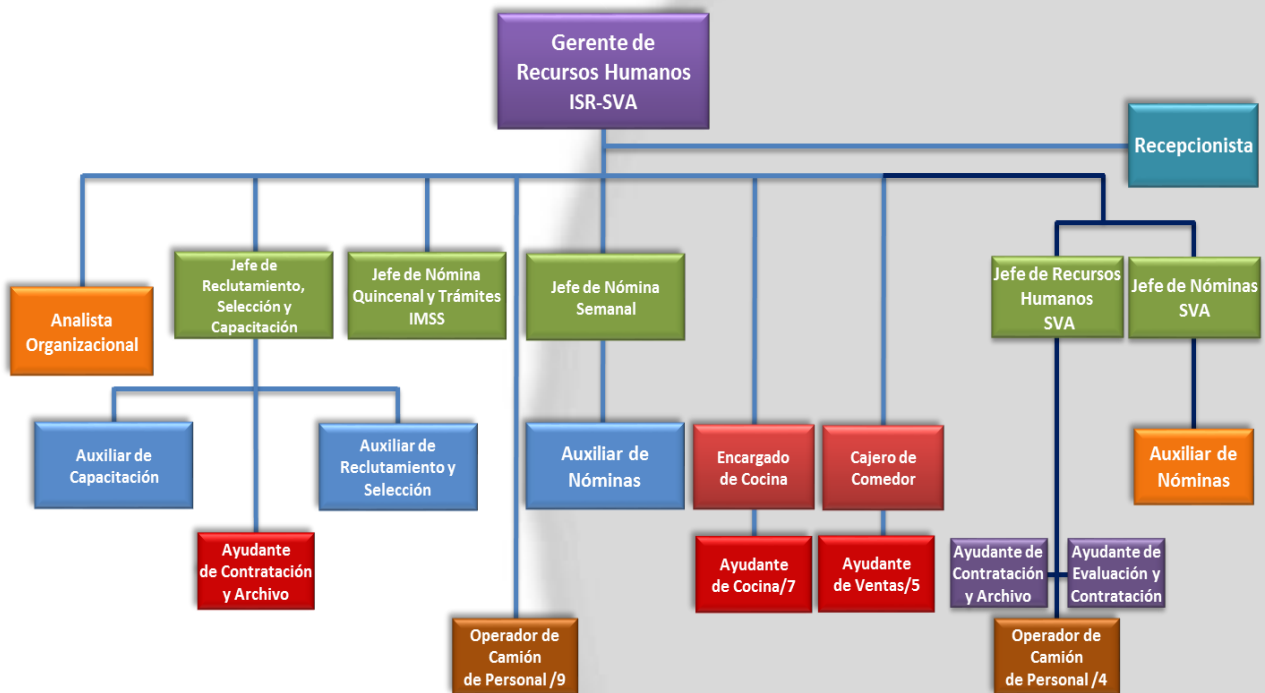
Gerente de Recursos Humanos ISR-SVA

Recepcionista

Analista Organizacional

Jefe de Reclutamiento, Selección y Capacitación

Jefe de Nómina Quincenal y Trámites IMSS

Jefe de Nómina Semanal

Jefe de Recursos Humanos SVA

Jefe de Nóminas SVA

Auxiliar de Capacitación

Auxiliar de Reclutamiento y Selección

Auxiliar de Nóminas

Encargado de Cocina

Cajero de Comedor

Auxiliar de Nóminas

Ayudante de Contratación y Archivo

Ayudante de Cocina/7

Ayudante de Ventas/5

Ayudante de Contratación y Archivo

Ayudante de Evaluación y Contratación

Operador de Camión de Personal /9

Operador de Camión de Personal /4